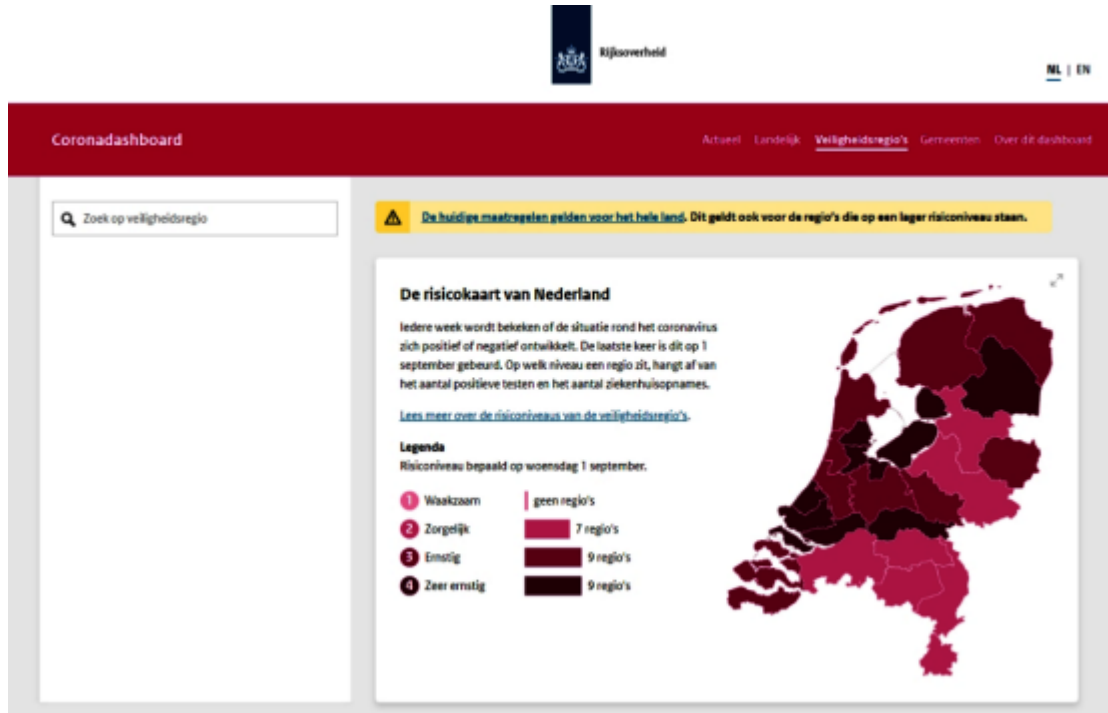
Rijksoverheid

NL | EN

Coronadashboard

Actueel Landelijk Veiligheidsregio's Gemeenten Over dit dashboard

Zoek op veiligheidsregio

De huidige maatregelen gelden voor het hele land. Dit geldt ook voor de regio's die op een lager risiconiveau staan.

De risicokaart van Nederland

Iedere week wordt bekeken of de situatie rond het coronavirus zich positief of negatief ontwikkelt. De laatste keer is dit op 1 september gebeurd. Op welk niveau een regio zit, hangt af van het aantal positieve testen en het aantal ziekenhuisopnames.

Lees meer over de risiconiveaus van de veiligheidsregio's.

Legenda
Risiconiveau bepaald op woensdag 1 september.

1 Waakzaam geen regio's
2 Zorgelijk 7 regio's
3 Ernstig 9 regio's
4 Zeer ernstig 9 regio's